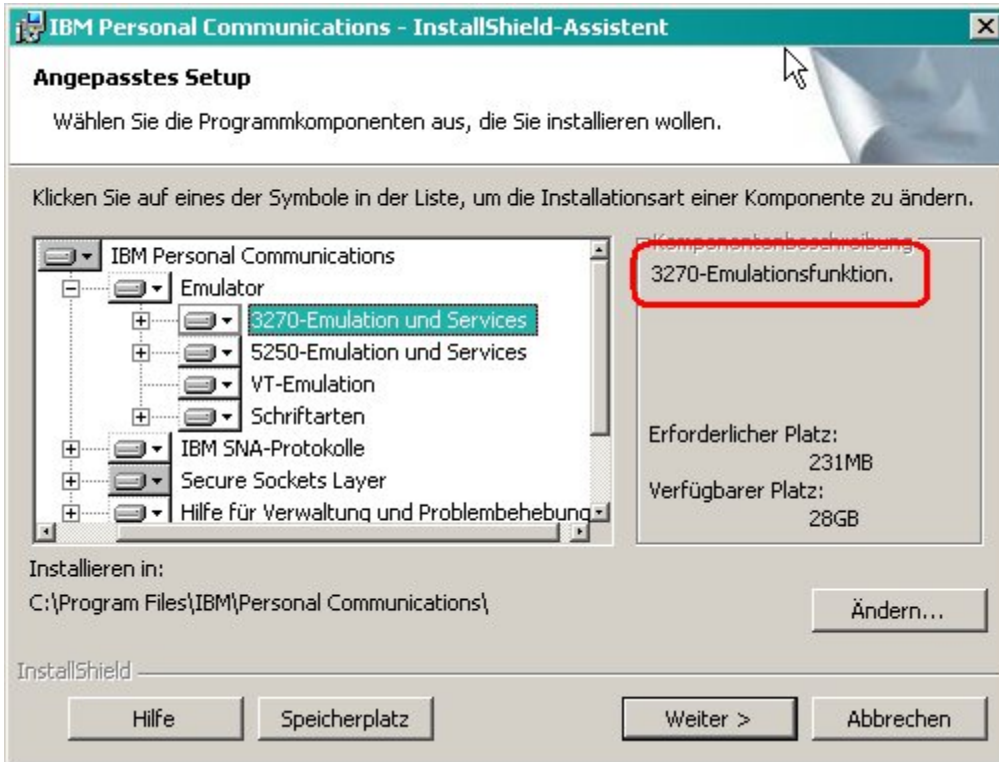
IBM Personal Communications - InstallShield-Assistent

Angepasstes Setup

Wählen Sie die Programmkomponenten aus, die Sie installieren wollen.

Klicken Sie auf eines der Symbole in der Liste, um die Installationsart einer Komponente zu ändern.

IBM Personal Communications
Emulator
3270-Emulation und Services
5250-Emulation und Services
VT-Emulation
Schriftarten
IBM SNA-Protokolle
Secure Sockets Layer
Hilfe für Verwaltung und Problembehebung

Komponentenbeschreibung
3270-Emulationsfunktion.

Erforderlicher Platz:
231MB
Verfügbarer Platz:
28GB

Installieren in:
C:\Program Files\IBM\Personal Communications\

Ändern...

InstallShield

Hilfe | Speicherplatz | Weiter > | Abbrechen